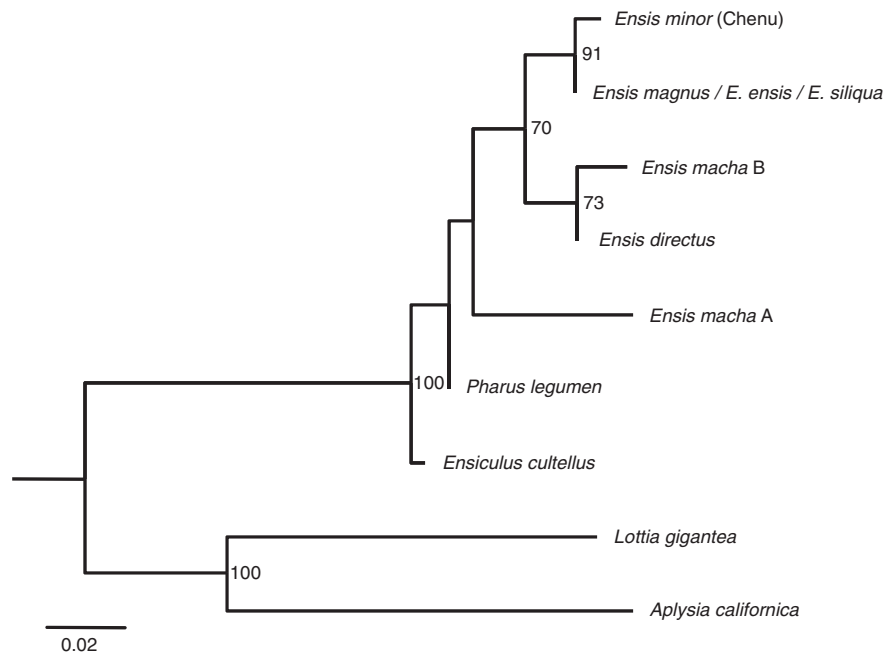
Ensis minor (Chenu)

91

Ensis magnus / E. ensis / E. siliqua

70

Ensis macha B

73

Ensis directus

Ensis macha A

100

Pharus legumen

Ensiculus cultellus

Lottia gigantea

100

Aplysia californica

0.02